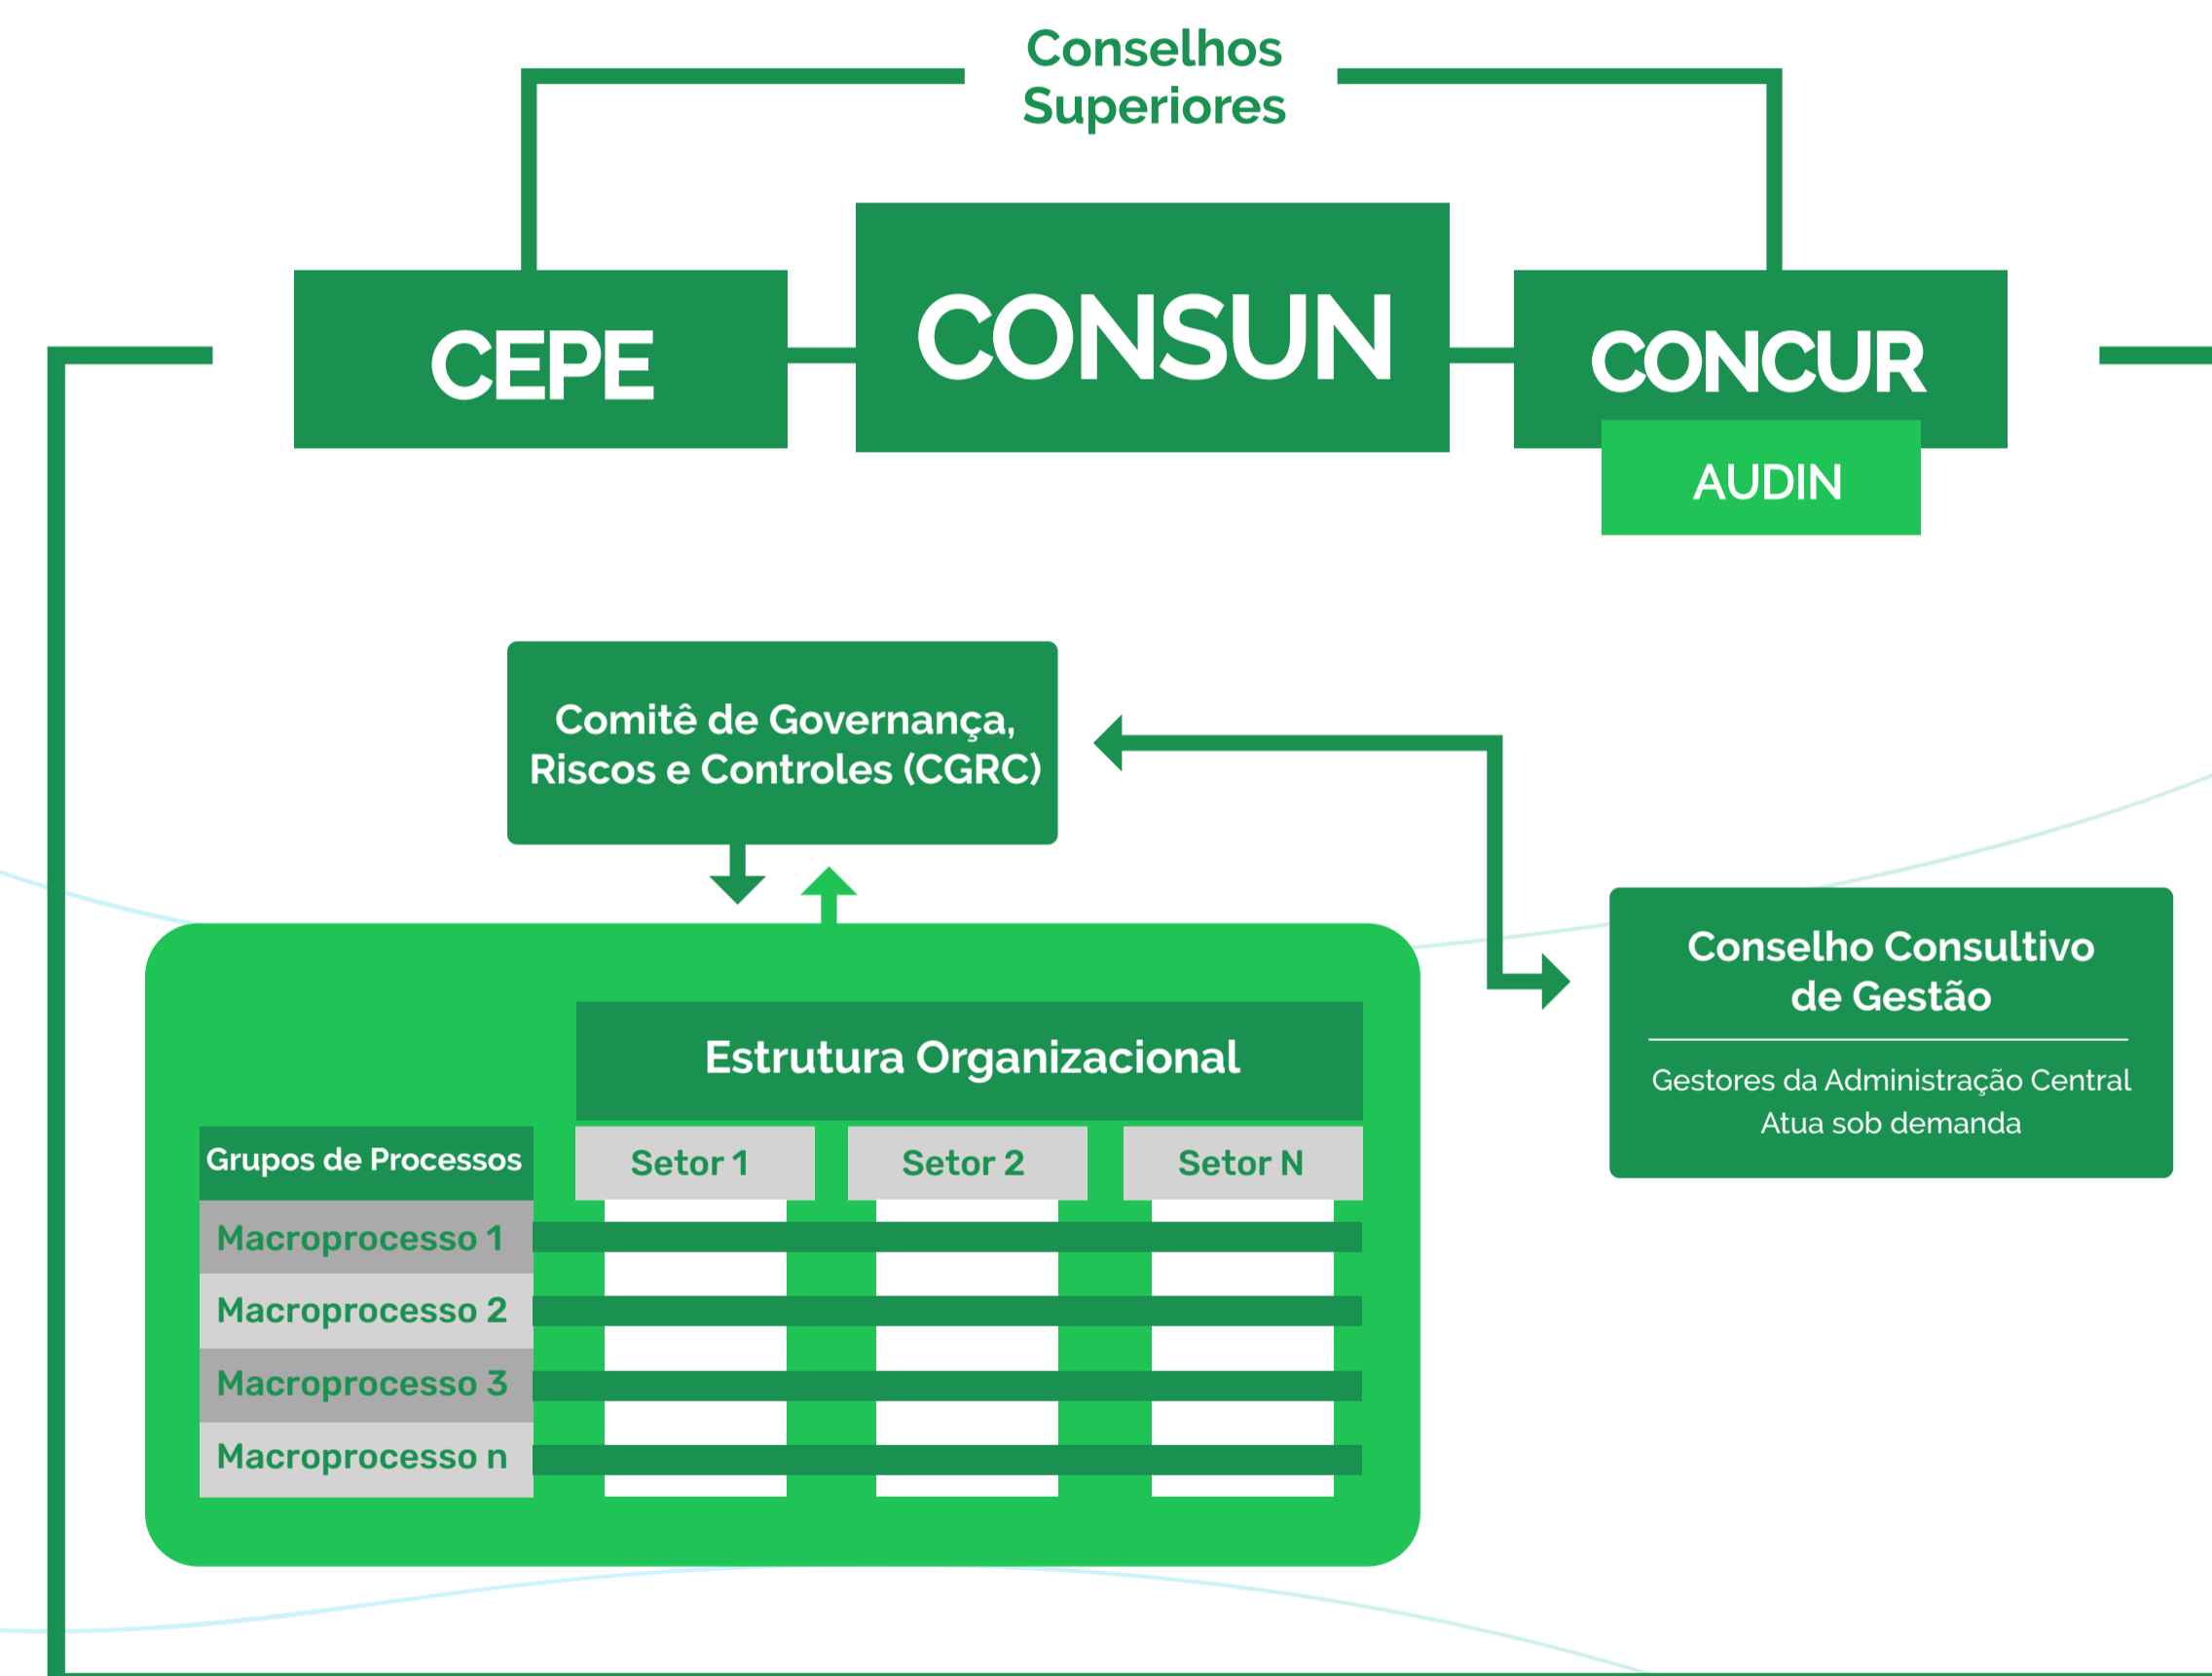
Conselhos Superiores

CEPE

CONSUN

CONCUR

AUDIN

Comitê de Governança, Riscos e Controles (CGRC)

Conselho Consultivo de Gestão

Gestores da Administração Central
Atua sob demanda

Estrutura Organizacional

| Grupos de Processos | Setor 1 | Setor 2 | Setor N |
|---|---|---|---|
| Macroprocesso 1 | | | |
| Macroprocesso 2 | | | |
| Macroprocesso 3 | | | |
| Macroprocesso n | | | |